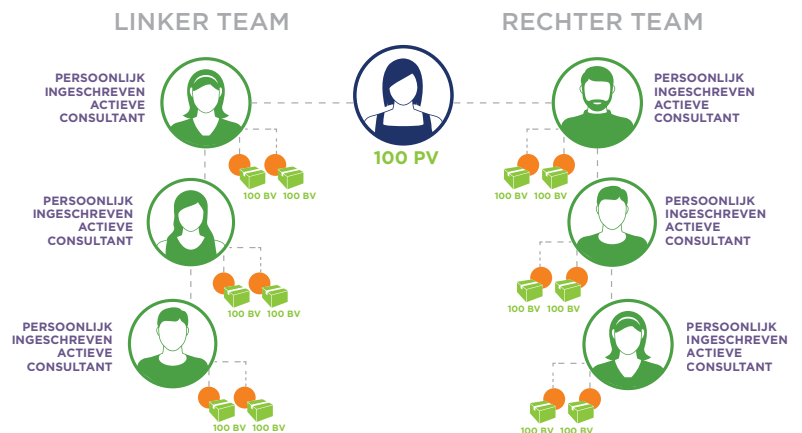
LINKER TEAM

RECHTER TEAM

100 PV

PERSOONLIJK INGESCHREVEN ACTIEVE CONSULTANT

100 BV 100 BV

PERSOONLIJK INGESCHREVEN ACTIEVE CONSULTANT

100 BV 100 BV

PERSOONLIJK INGESCHREVEN ACTIEVE CONSULTANT

100 BV 100 BV

PERSOONLIJK INGESCHREVEN ACTIEVE CONSULTANT

100 BV 100 BV

PERSOONLIJK INGESCHREVEN ACTIEVE CONSULTANT

100 BV 100 BV

PERSOONLIJK INGESCHREVEN ACTIEVE CONSULTANT

100 BV 100 BV